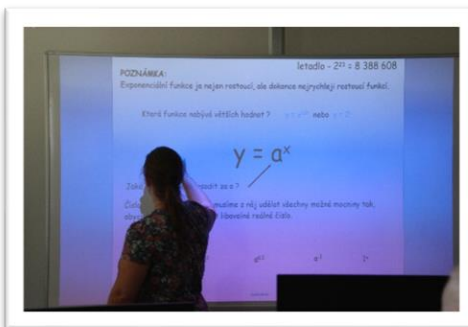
letadlo – $2^{23}$ = 8 388 608

POZNÁMKA:
Exponenciální funkce je nejen rostoucí, ale dokonce nejrychleji rostoucí funkcí.

Která funkce nabývá větších hodnot ? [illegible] nebo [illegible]

$y = a^x$

Jak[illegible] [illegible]soudit za x ?

Č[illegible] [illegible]usíme z něj udělat všechny možné mocniny tak,
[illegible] libovolné reálné číslo.

$e^{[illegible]}$ $e^{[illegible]}$ $2^{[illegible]}$